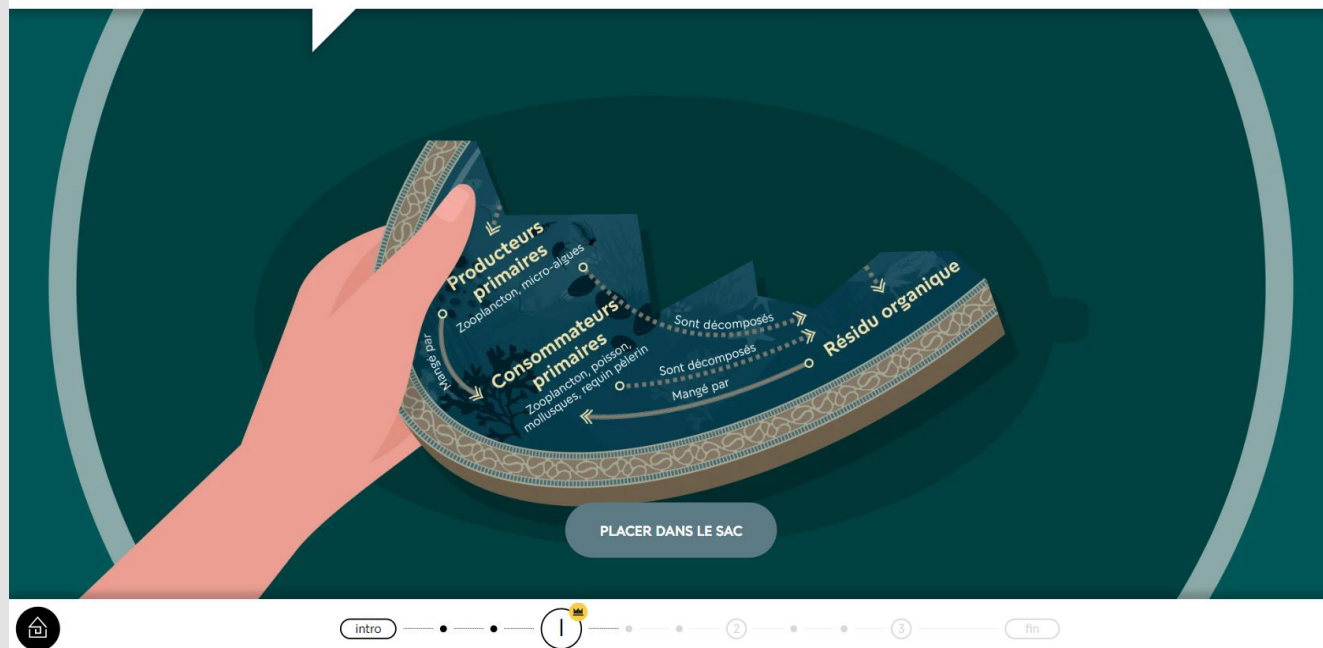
Producteurs primaires
Zooplancton, micro-algues

Sont décomposés

Résidu organique

Mangé par

Consommateurs primaires
Zooplancton, poisson, mollusques, requin pèlerin

Sont décomposés

Mangé par

PLACER DANS LE SAC

intro
I
2
3
fin